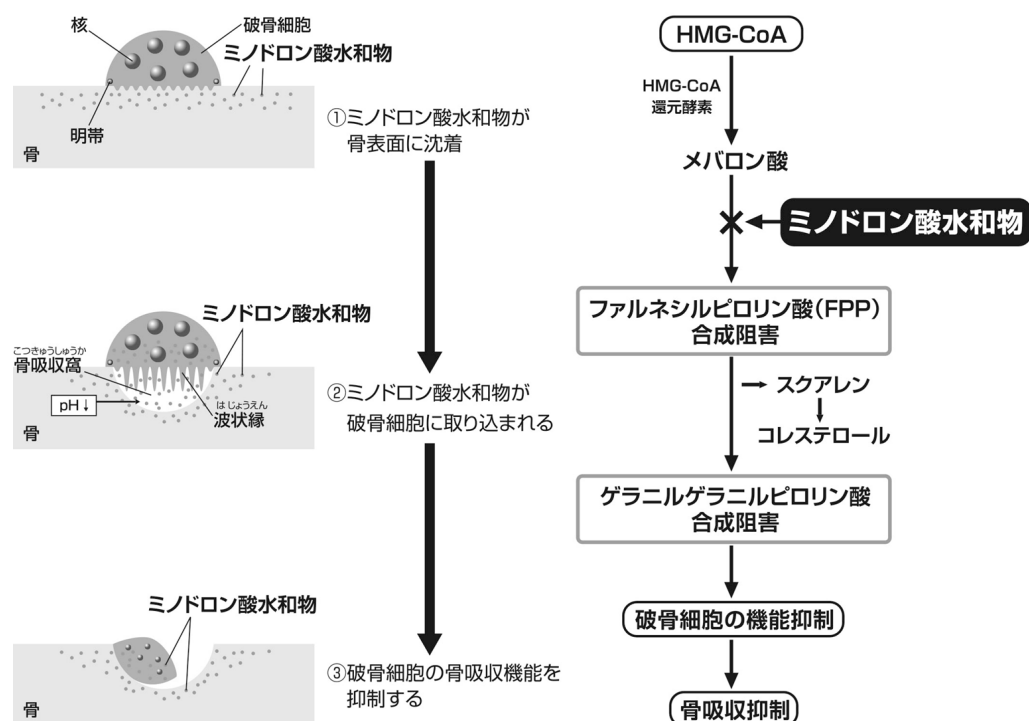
核
破骨細胞
ミノドロン酸水和物
明帯
骨

①ミノドロン酸水和物が骨表面に沈着

ミノドロン酸水和物
こつきゅうしゅうか
骨吸収窩
pH↓
はじょうえん
波状縁
骨

②ミノドロン酸水和物が破骨細胞に取り込まれる

ミノドロン酸水和物
骨

③破骨細胞の骨吸収機能を抑制する

HMG-CoA
HMG-CoA 還元酵素
メバロン酸
ミノドロン酸水和物
ファルネシルピロリン酸(FPP)合成阻害
スクアレン
コレステロール
ゲラニルゲラニルピロリン酸合成阻害
破骨細胞の機能抑制
骨吸収抑制